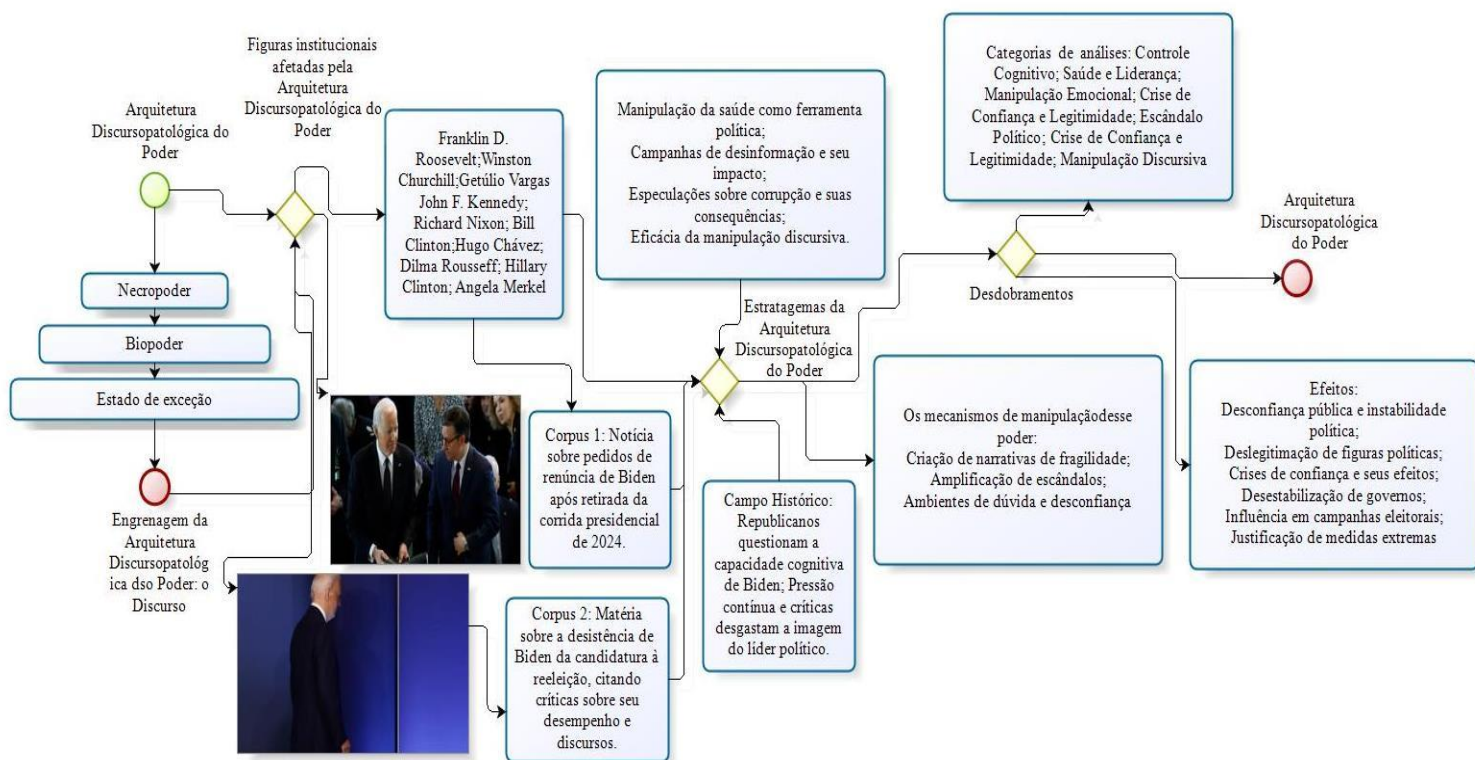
Figuras institucionais afetadas pela Arquitetura Discursopatológica do Poder

Arquitetura Discursopatológica do Poder

Necropoder

Biopoder

Estado de exceção

Engrenagem da Arquitetura Discursopatológica dso Poder: o Discurso

Franklin D. Roosevelt;Winston Churchill;Getúlio Vargas John F. Kennedy; Richard Nixon; Bill Clinton;Hugo Chávez; Dilma Rousseff; Hillary Clinton; Angela Merkel

Manipulação da saúde como ferramenta política;
Campanhas de desinformação e seu impacto;
Especulações sobre corrupção e suas consequências;
Eficácia da manipulação discursiva.

Categorias de análises: Controle Cognitivo; Saúde e Liderança; Manipulação Emocional; Crise de Confiança e Legitimidade; Escândalo Político; Crise de Confiança e Legitimidade; Manipulação Discursiva

Arquitetura Discursopatológica do Poder

Desdobramentos

Estratagemas da Arquitetura Discursopatológica do Poder

Corpus 1: Notícia sobre pedidos de renúncia de Biden após retirada da corrida presidencial de 2024.

Corpus 2: Matéria sobre a desistência de Biden da candidatura à reeleição, citando críticas sobre seu desempenho e discursos.

Campo Histórico: Republicanos questionam a capacidade cognitiva de Biden; Pressão contínua e críticas desgastam a imagem do líder político.

Os mecanismos de manipulaçãodesse poder:
Criação de narrativas de fragilidade;
Amplificação de escândalos;
Ambientes de dúvida e desconfiança

Efeitos:
Desconfiança pública e instabilidade política;
Deslegitimação de figuras políticas;
Crises de confiança e seus efeitos;
Desestabilização de governos;
Influência em campanhas eleitorais;
Justificação de medidas extremas